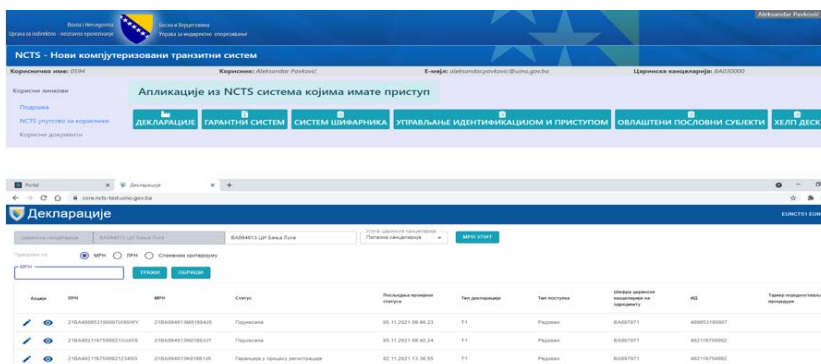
Bosna i Hercegovina
Uprava za indirektno - neizravno oporezivanje

Босна и Херцеговина
Управа за индиректно опорезивање

Aleksandar Pavković

NCTS - Нови компјутеризовани транзитни систем

Корисничко име: IS94
Корисник: Aleksandar Pavković
E-мејл: aleksandar.pavkovic@uino.gov.ba
Царинска канцеларија: BA030000

Корисни линкови
Подршка
NCTS упутство за кориснике
Корисни документи

Апликације из NCTS система којима имате приступ

ДЕКЛАРАЦИЈЕ
ГАРАНТНИ СИСТЕМ
СИСТЕМ ШИФАРНИКА
УПРАВЉАЊЕ ИДЕНТИФИКАЦИЈОМ И ПРИСТУПОМ
ОВЛАШТЕНИ ПОСЛОВНИ СУБЈЕКТИ
ХЕЛП ДЕСК

Portal
Декларације
+
core.ncts-test.uino.gov.ba

Декларације
EUNCTS1 EUN

Царинска канцеларија
BA094013 ЦИ Бања Лука
BA094013 ЦИ Бања Лука
Улога царинске канцеларије
Полазна канцеларија
МРН УПИТ

Претрага по:
МРН
ЛРН
Сложени критеријуми
МРН
ТРАЖИ
ОБРИШИ

| Акције | ЛРН | МРН | Статус | Последња промјена статуса | Тип декларације | Тип поступка | Шифра царинске канцеларије на одредишту | ИД | Тарифни подброј ... процедура |
|---|---|---|---|---|---|---|---|---|---|
| | 21BA4008053190007090WY | 21BA094013M01864J5 | Поднесена | 05.11.2021 08:46:23 | T1 | Редован | BA097071 | 400053190007 | |
| | 21BA4021167508821GJXF8 | 21BA094013M01883J7 | Поднесена | 05.11.2021 08:42:24 | T1 | Редован | BA097071 | 402116750882 | |
| | 21BA4021167508821234S0 | 21BA094013M01861J5 | Гаранција у процесу регистрације | 02.11.2021 13:36:55 | T1 | Редован | BA097071 | 402116750882 | |